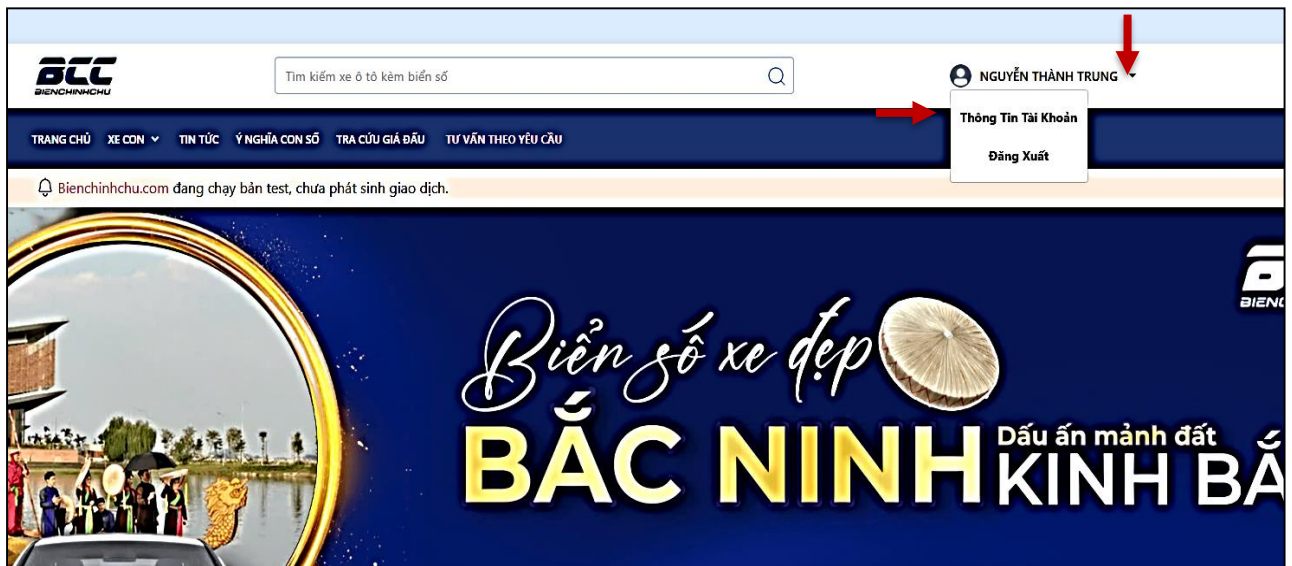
BCC
BIENCHINHCHU

Tìm kiếm xe ô tô kèm biển số

NGUYỄN THÀNH TRUNG

Thông Tin Tài Khoản

Đăng Xuất

TRANG CHỦ XE CON TIN TỨC Ý NGHĨA CON SỐ TRA CỨU GIÁ ĐẤU TƯ VẤN THEO YÊU CẦU

Bienchinhchu.com đang chạy bản test, chưa phát sinh giao dịch.

Biển số xe đẹp
BẮC NINH Dấu ấn mảnh đất KINH BẮ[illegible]

BIEN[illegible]